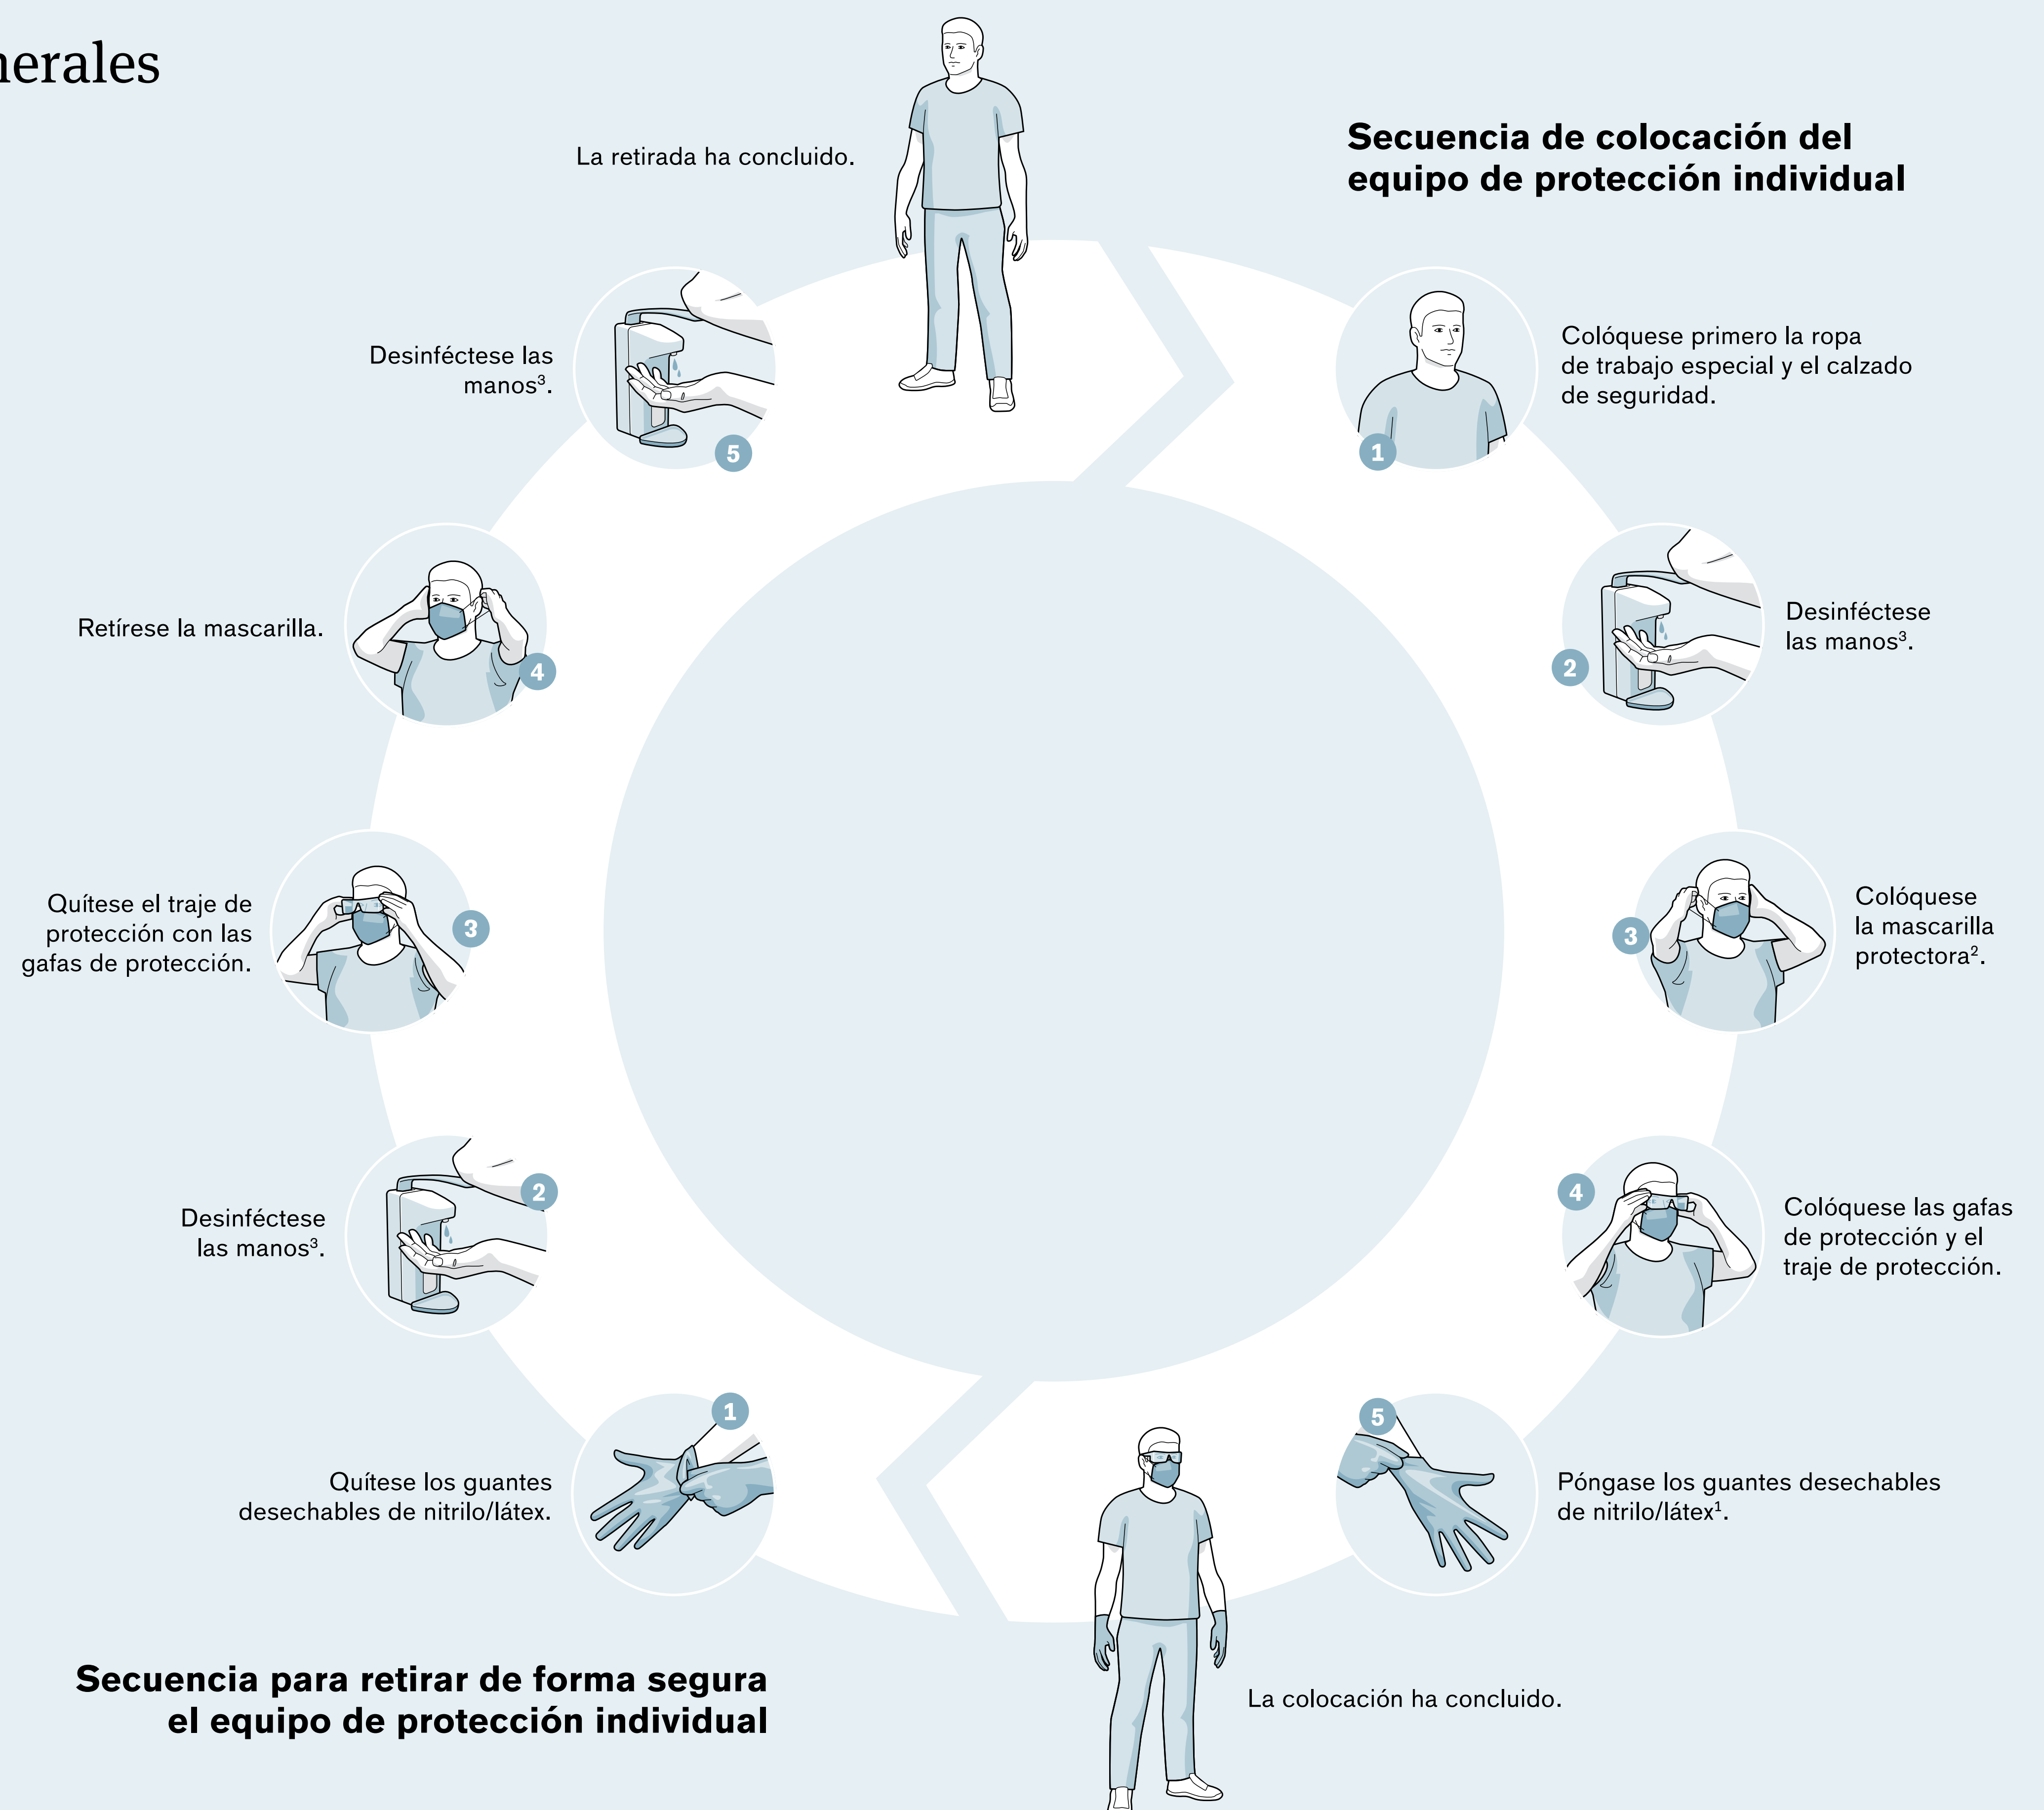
nerales

La retirada ha concluido.

Secuencia de colocación del equipo de protección individual

1 Colóquese primero la ropa de trabajo especial y el calzado de seguridad.

2 Desinféctese las manos³.

3 Colóquese la mascarilla protectora².

4 Colóquese las gafas de protección y el traje de protección.

5 Póngase los guantes desechables de nitrilo/látex¹.

La colocación ha concluido.

5 Desinféctese las manos³.

4 Retírese la mascarilla.

3 Quítese el traje de protección con las gafas de protección.

2 Desinféctese las manos³.

1 Quítese los guantes desechables de nitrilo/látex.

Secuencia para retirar de forma segura el equipo de protección individual